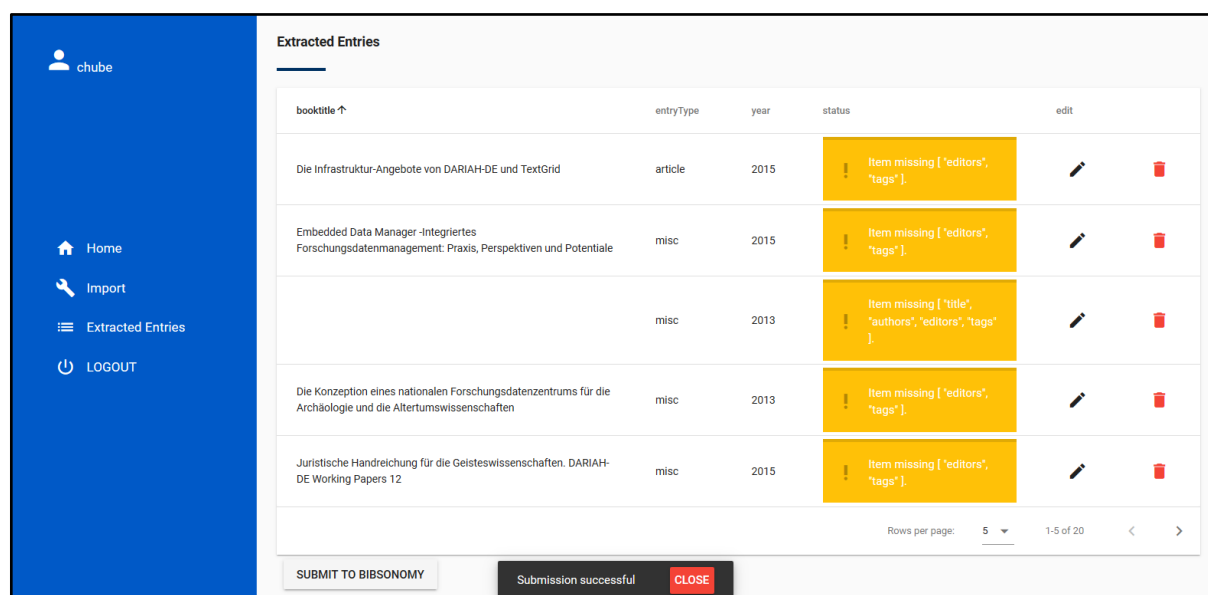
chube

Home

Import

Extracted Entries

LOGOUT

Extracted Entries

| booktitle ↑ | entryType | year | status | edit | |
|---|---|---|---|---|---|
| Die Infrastruktur-Angebote von DARIAH-DE und TextGrid | article | 2015 | ! Item missing [ "editors", "tags" ]. | | |
| Embedded Data Manager -Integriertes Forschungsdatenmanagement: Praxis, Perspektiven und Potentiale | misc | 2015 | ! Item missing [ "editors", "tags" ]. | | |
| | misc | 2013 | ! Item missing [ "title", "authors", "editors", "tags" ]. | | |
| Die Konzeption eines nationalen Forschungsdatenzentrums für die Archäologie und die Altertumswissenschaften | misc | 2013 | ! Item missing [ "editors", "tags" ]. | | |
| Juristische Handreichung für die Geisteswissenschaften. DARIAH-DE Working Papers 12 | misc | 2015 | ! Item missing [ "editors", "tags" ]. | | |

Rows per page: 5 1-5 of 20

SUBMIT TO BIBSONOMY

Submission successful CLOSE